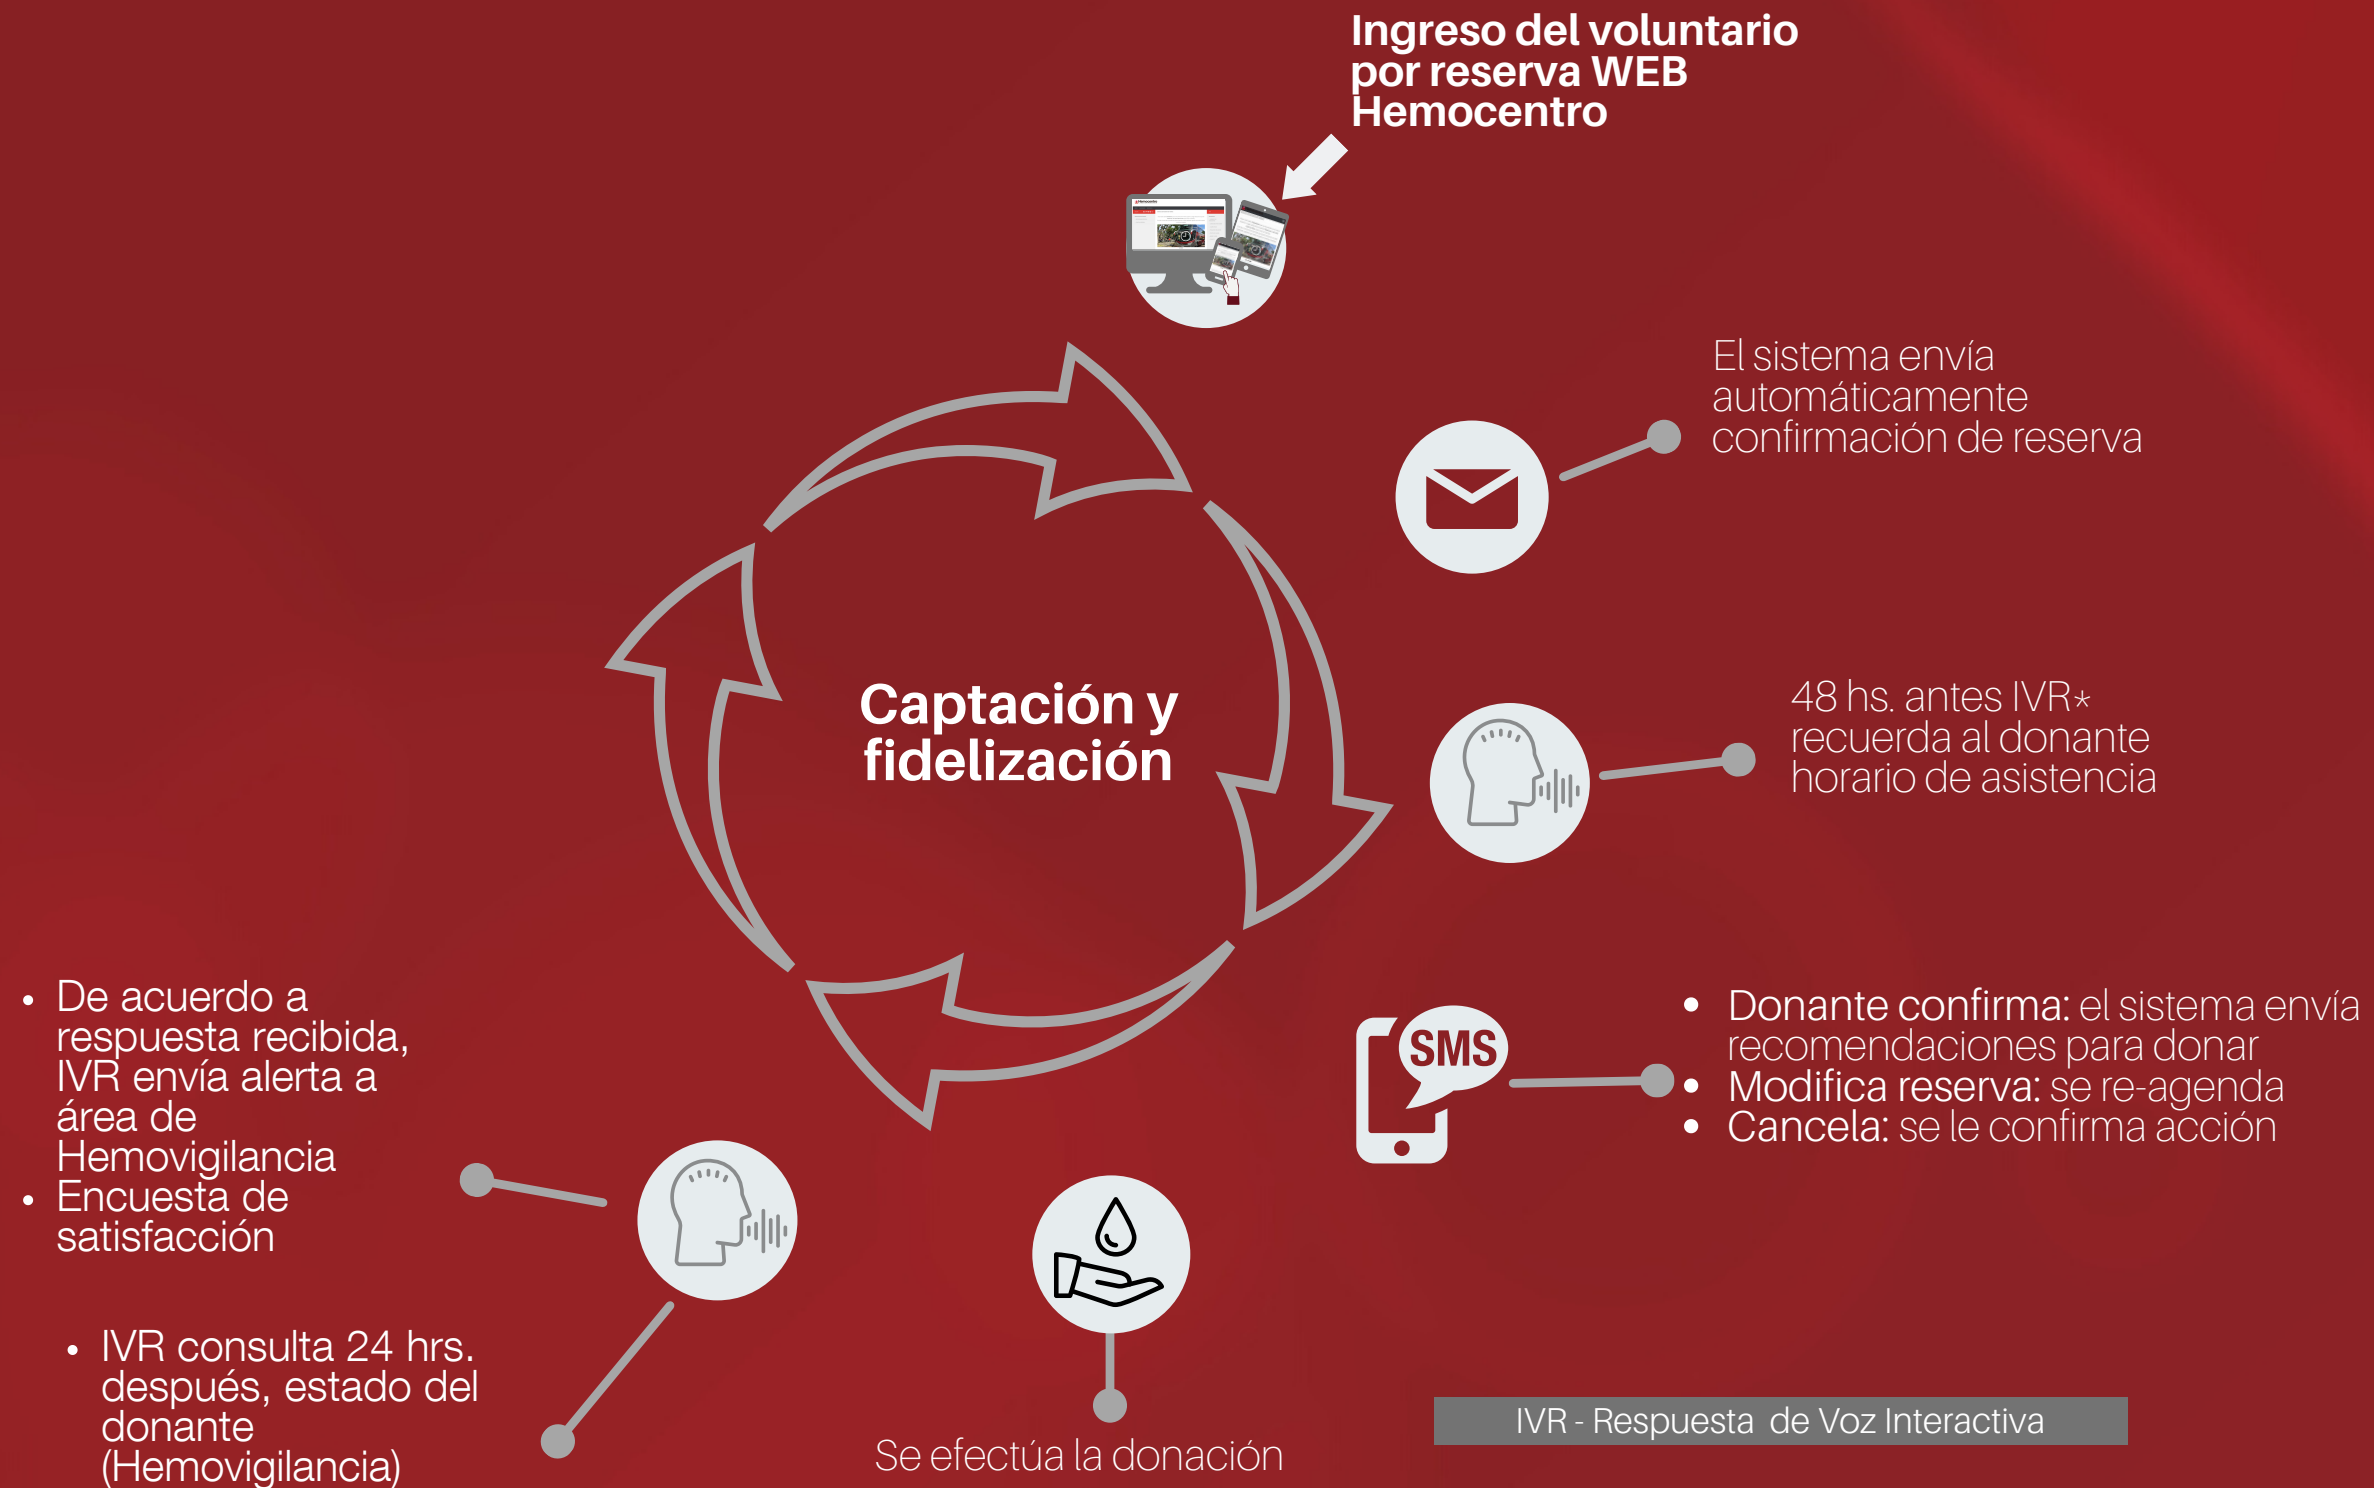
Ingreso del voluntario por reserva WEB Hemocentro

El sistema envía automáticamente confirmación de reserva

Captación y fidelización

48 hs. antes IVR* recuerda al donante horario de asistencia

SMS

- Donante confirma: el sistema envía recomendaciones para donar
- Modifica reserva: se re-agenda
- Cancela: se le confirma acción

- De acuerdo a respuesta recibida, IVR envía alerta a área de Hemovigilancia
- Encuesta de satisfacción

- IVR consulta 24 hrs. después, estado del donante (Hemovigilancia)

Se efectúa la donación

IVR - Respuesta de Voz Interactiva